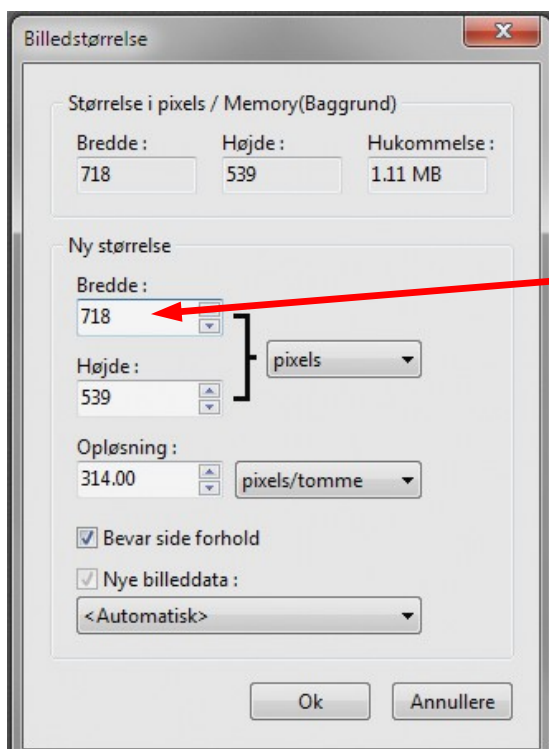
Billedstørrelse

Størrelse i pixels / Memory(Baggrund)

| Bredde : | Højde : | Hukommelse : |
|---|---|---|
| 718 | 539 | 1.11 MB |

Ny størrelse

Bredde :
718

Højde :
539

pixels

Opløsning :
314.00

pixels/tomme

Bevar side forhold

Nye billeddata :

<Automatisk>

Ok

Annullere